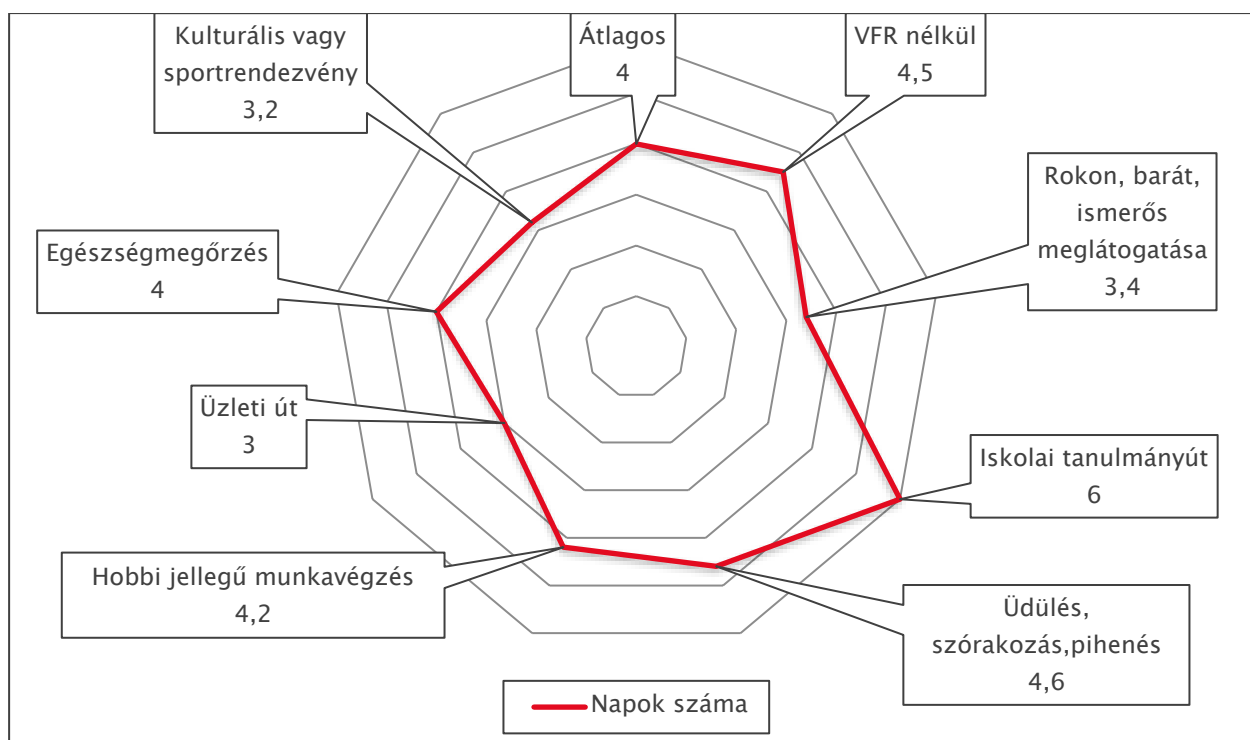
Kulturális vagy sportrendezvény
3,2

Átlagos
4

VFR nélkül
4,5

Rokon, barát, ismerős meglátogatása
3,4

Egészségmegőrzés
4

Üzleti út
3

Iskolai tanulmányút
6

Hobbi jellegű munkavégzés
4,2

Üdülés, szórakozás,pihenés
4,6

Napok száma